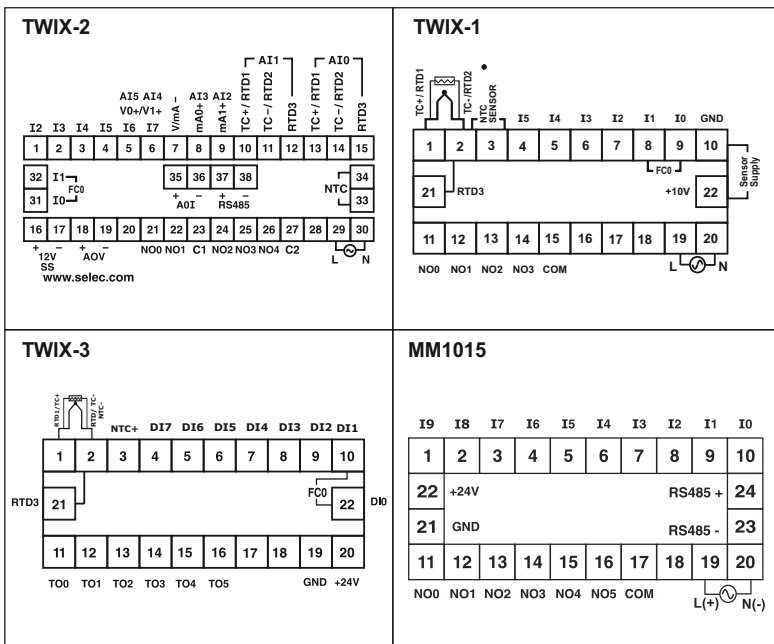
TWIX-2

AI1 AI0

I2 I3 I4 I5 I6 I7 AI5 AI4 V0+/V1+ V/mA – AI3 mA0+ AI2 mA1+ TC+ / RTD1 TC – / RTD2 RTD3 TC+ / RTD1 TC – / RTD2 RTD3

1 2 3 4 5 6 7 8 9 10 11 12 13 14 15

32 I1 FC0 31 I0

35 36 37 38 + A0I – + RS485 –

NTC 34 33

16 17 18 19 20 21 22 23 24 25 26 27 28 29 30

+ – 12V SS + – AOV NO0 NO1 C1 NO2 NO3 NO4 C2 L N

www.selec.com

TWIX-1

TC+ / RTD1 TC– /RTD2 NTC SENSOR I5 I4 I3 I2 I1 I0 GND

1 2 3 4 5 6 7 8 9 10

FC0

21 RTD3 +10V 22 Sensor Supply

11 12 13 14 15 16 17 18 19 20

NO0 NO1 NO2 NO3 COM L N

TWIX-3

RTD1/TC+ RTD/ TC- NTC+ DI7 DI6 DI5 DI4 DI3 DI2 DI1

1 2 3 4 5 6 7 8 9 10

RTD3 21 FC0 22 DI0

11 12 13 14 15 16 17 18 19 20

TO0 TO1 TO2 TO3 TO4 TO5 GND +24V

MM1015

I9 I8 I7 I6 I5 I4 I3 I2 I1 I0

1 2 3 4 5 6 7 8 9 10

22 +24V RS485 + 24

21 GND RS485 - 23

11 12 13 14 15 16 17 18 19 20

NO0 NO1 NO2 NO3 NO4 NO5 COM L(+) N(-)